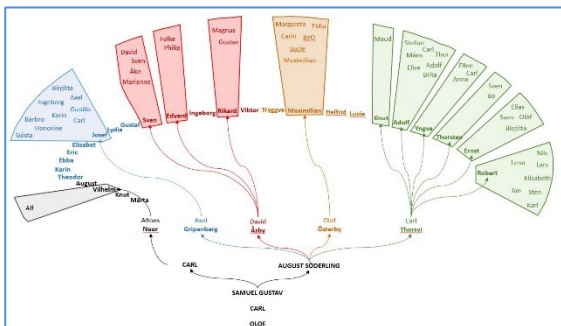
Birgitta
Axel
Ingeborg
Gunilla
Karin
Barbro
Carl
Honorine
Gösta
Theodor
Jesse
Lydie
Gustaf
Elisabet
Eric
Ebba
Karin
Theodor
August
Vilhelm
Knut
Märta
Alf

David
Sven
Åke
Marianne
Sven

Folke
Philip
Edvard

Ingeborg

Magnus
Gustav
Rikard

Viktor

Truggve

Margareta
Fabe
Carin
BeO
Lucie
Maximilian
Maximilian

Helfrid
Lucie

Maud
Knut
Stellan
Carl
Thor
Milen
Elise
Adolf
Britta
Adolf
Ellen
Carl
Anna
Yngve
Sven
Bo
Thorsten
Elias
Sven
Olof
Birgitta
Ernst
Nils
Erna
Lars
Elisabeth
Robert
Jan
Sten
Karl

Alfons
Nour

Axel
Gripenberg

David
Åsby

Olof
Österby

Carl
Thornvi

CARL
AUGUST SÖDERLING

SAMUEL GUSTAV
CARL
OLOF